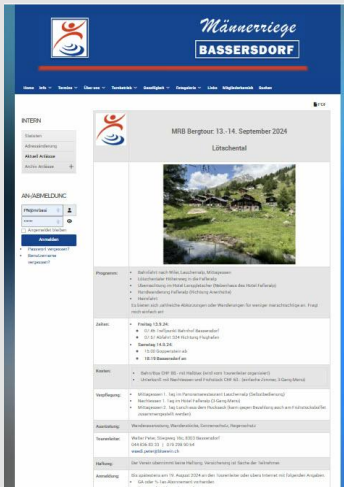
Männerriege
BASSERSDORF

Home Info Termine Über uns Turnbetrieb Geselligkeit Ereignisse Links Mitgliederbereich Suchen

PDF

INTERN

Statuten
Adressänderung
Aktuell Anlässe
Archiv Anlässe

AN-/ABMELDUNG

Mitglied
Anmelden
Angemeldet bleiben
Passwort vergessen?
Benutzername vergessen?

MRB Bergtour: 13.-14. September 2024

Lötschental

| | |
|---|---|
| Programm: | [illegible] |
| Zeiten: | Freitag, 13.9.24: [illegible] Samstag, 14.9.24: 15:09 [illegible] 18:19 Bassersdorf an |
| Kosten: | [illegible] |
| Verpflegung: | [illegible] |
| Ausrüstung: | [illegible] |
| Tourenleiter: | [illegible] |
| Haftung: | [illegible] |
| Anmeldung: | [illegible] |